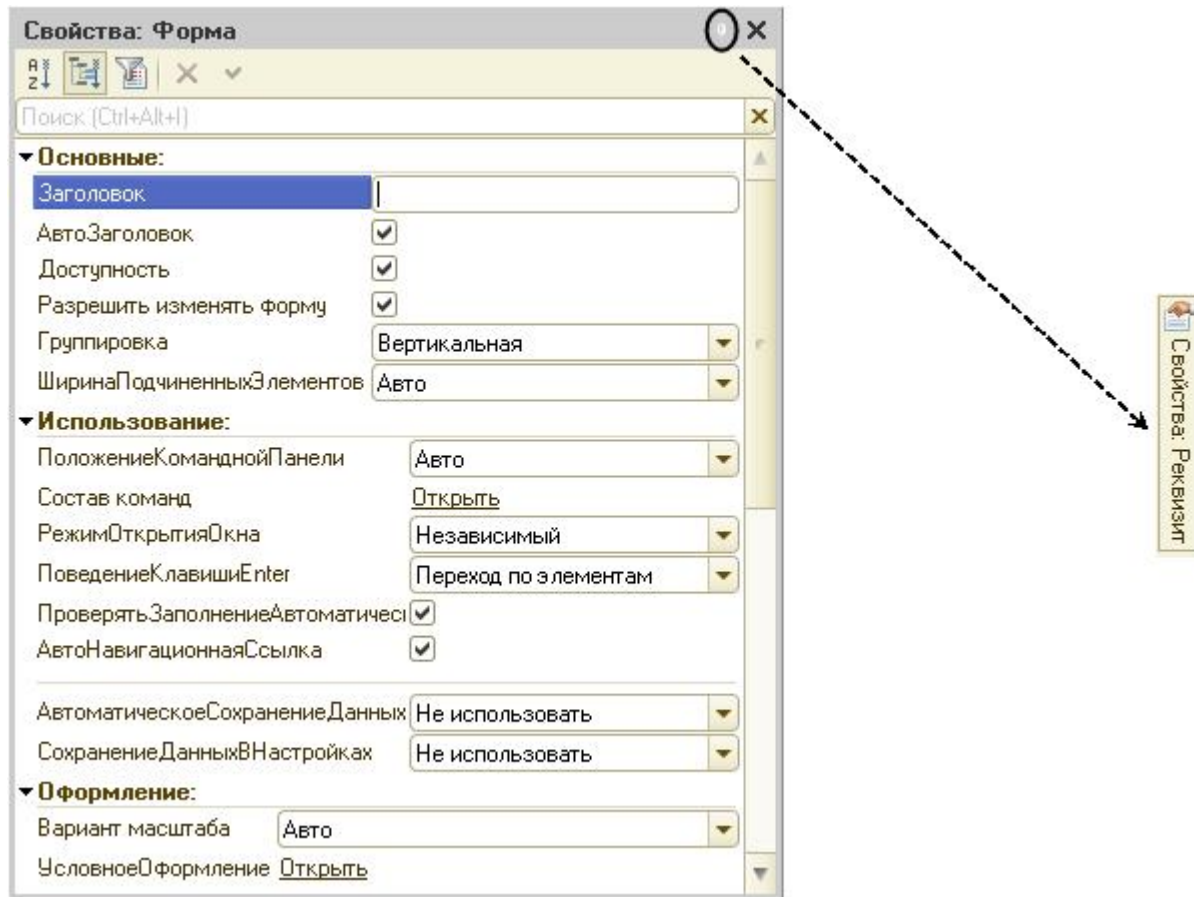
Свойства: Форма

Поиск (Ctrl+Alt+I)

▾Основные:

| | |
|---|---|
| Заголовок | |
| АвтоЗаголовок | ☑ |
| Доступность | ☑ |
| Разрешить изменять форму | ☑ |
| Группировка | Вертикальная |
| ШиринаПодчиненныхЭлементов | Авто |

▾Использование:

| | |
|---|---|
| ПоложениеКоманднойПанели | Авто |
| Состав команд | Открыть |
| РежимОткрытияОкна | Независимый |
| ПоведениеКлавишиEnter | Переход по элементам |
| ПроверятьЗаполнениеАвтоматичес | ☑ |
| АвтоНавигационнаяСсылка | ☑ |
| АвтоматическоеСохранениеДанных | Не использовать |
| СохранениеДанныхВНастройках | Не использовать |

▾Оформление:

| | |
|---|---|
| Вариант масштаба | Авто |
| УсловноеОформление | Открыть |

Свойства: Реквизит